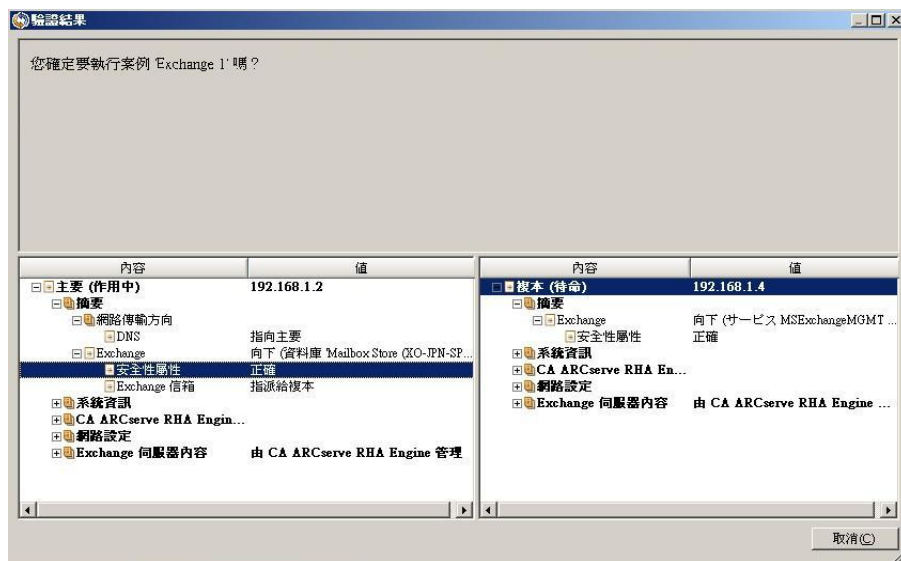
驗證結果

您確定要執行案例 'Exchange 1' 嗎？

| 內容 | 值 |
|---|---|
| 主要 (作用中) | 192.168.1.2 |
| 摘要 | |
| 網路傳輸方向 | |
| DNS | 指向主要 |
| Exchange | 向下 (資料庫 'Mailbox Store (XO-JPN-SP... |
| 安全性屬性 | 正確 |
| Exchange 信箱 | 指派給複本 |
| 系統資訊 | |
| CA ARCserve RHA Engin... | |
| 網路設定 | |
| Exchange 伺服器內容 | 由 CA ARCserve RHA Engine 管理 |

| 內容 | 值 |
|---|---|
| 複本 (待命) | 192.168.1.4 |
| 摘要 | |
| Exchange | 向下 (サービス MSExchangeMGMT ... |
| 安全性屬性 | 正確 |
| 系統資訊 | |
| CA ARCserve RHA En... | |
| 網路設定 | |
| Exchange 伺服器內容 | 由 CA ARCserve RHA Engine ... |

取消(C)